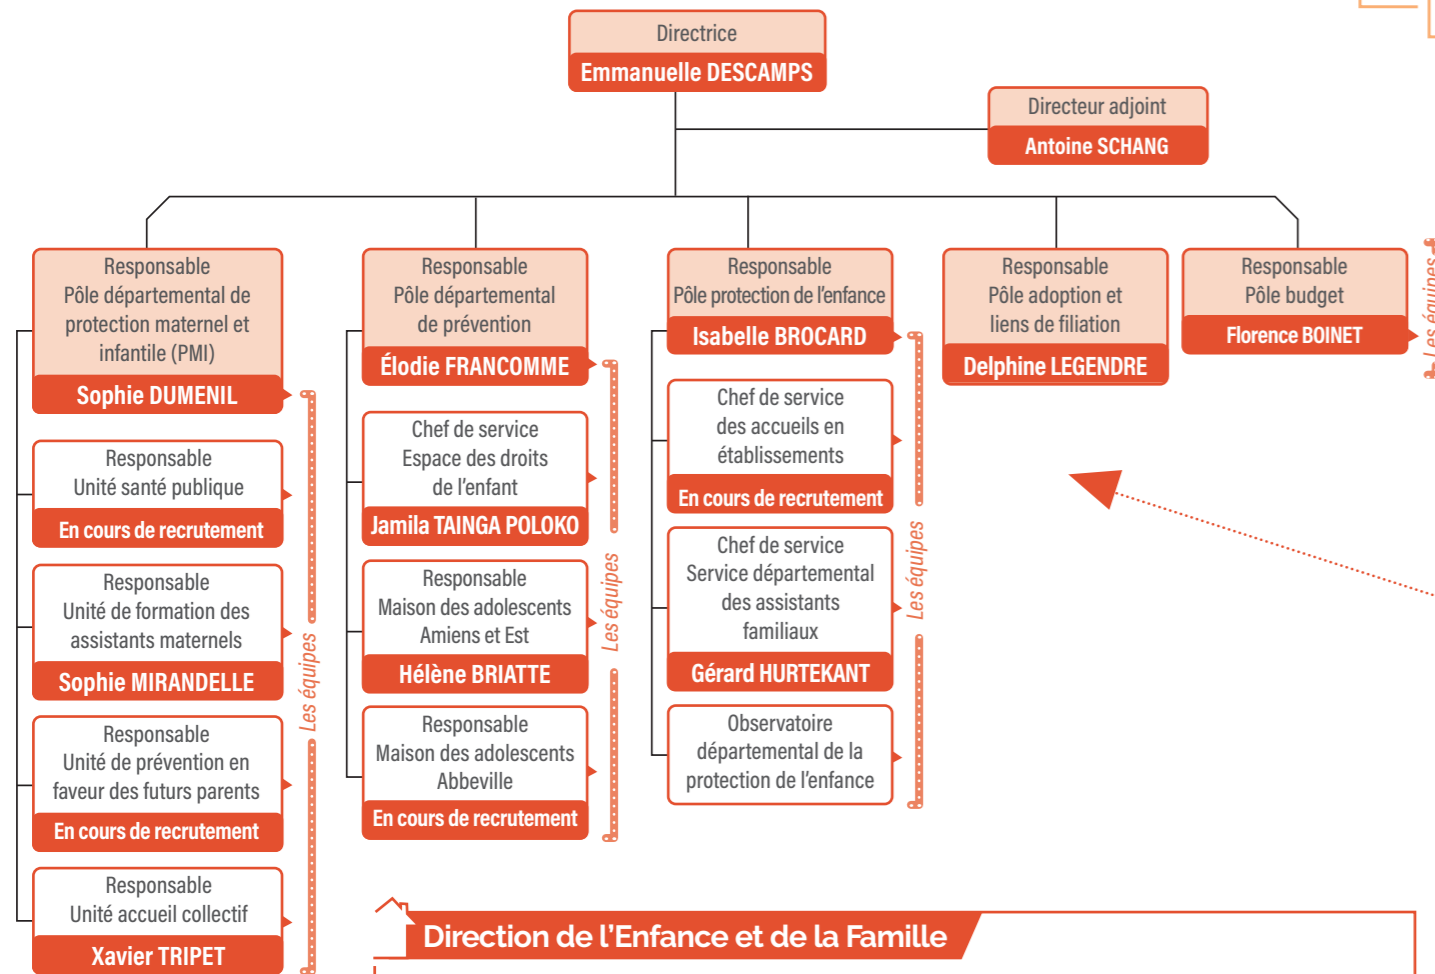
Directrice
Emmanuelle DESCAMPS

Directeur adjoint
Antoine SCHANG

Responsable
Pôle départemental de protection maternel et infantile (PMI)
Sophie DUMENIL

Responsable
Unité santé publique
En cours de recrutement

Responsable
Unité de formation des assistants maternels
Sophie MIRANDELLE

Responsable
Unité de prévention en faveur des futurs parents
En cours de recrutement

Responsable
Unité accueil collectif
Xavier TRIPET

Les équipes

Responsable
Pôle départemental de prévention
Élodie FRANCOMME

Chef de service
Espace des droits de l'enfant
Jamila TAINGA POLOKO

Responsable
Maison des adolescents Amiens et Est
Hélène BRIATTE

Responsable
Maison des adolescents Abbeville
En cours de recrutement

Les équipes

Responsable
Pôle protection de l'enfance
Isabelle BROCARD

Chef de service
des accueils en établissements
En cours de recrutement

Chef de service
Service départemental des assistants familiaux
Gérard HURTEKANT

Observatoire départemental de la protection de l'enfance

Les équipes

Responsable
Pôle adoption et liens de filiation
Delphine LEGENDRE

Responsable
Pôle budget
Florence BOINET

Les équipes

Direction de l'Enfance et de la Famille